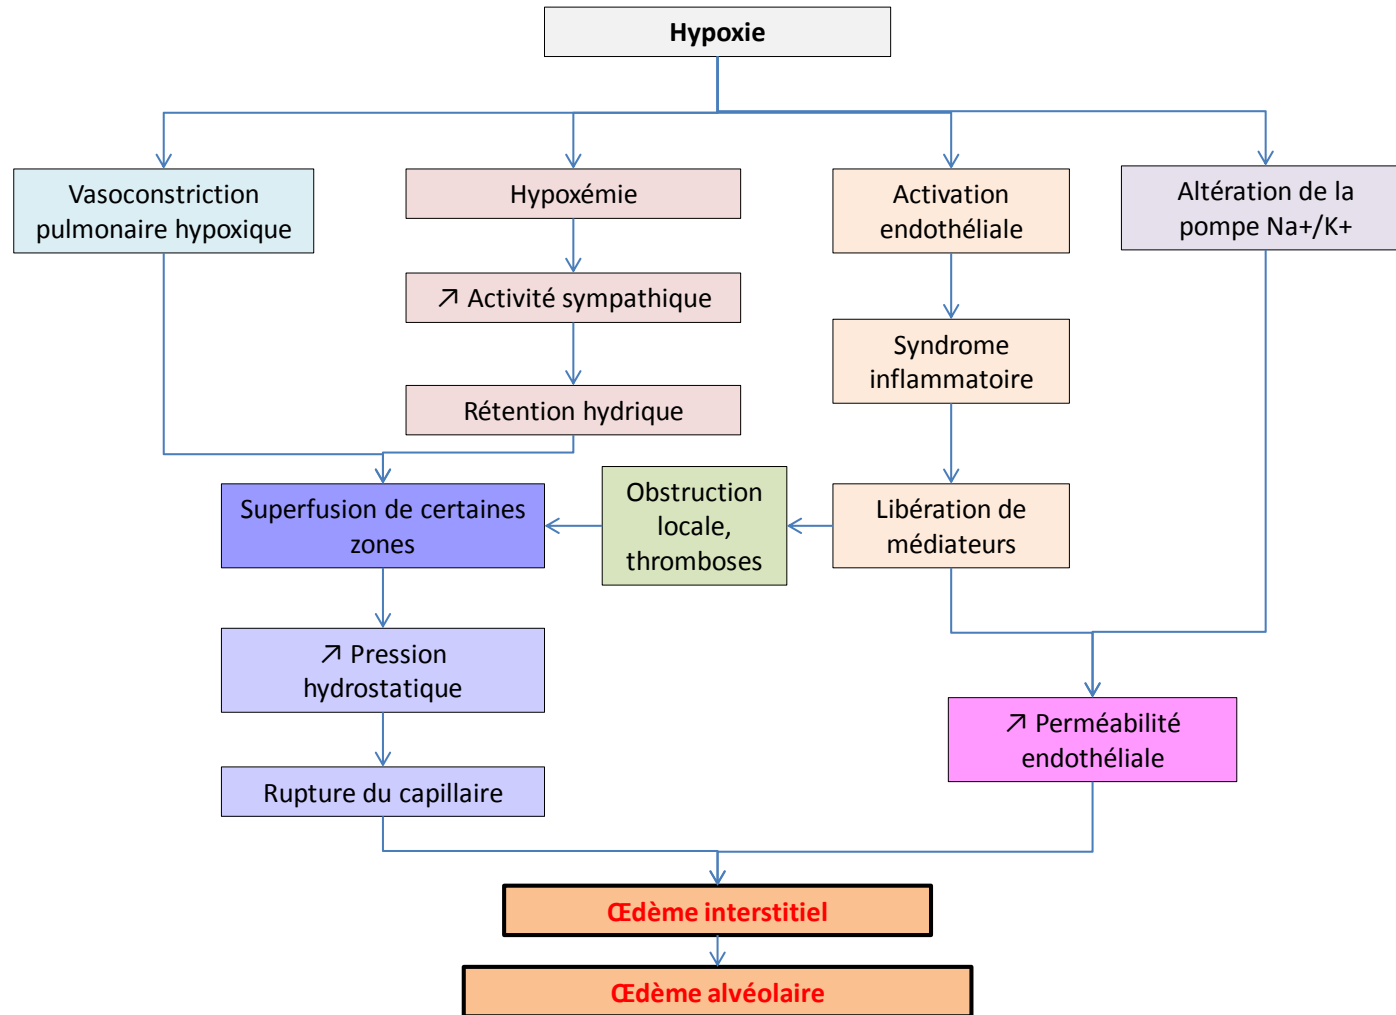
Hypoxie

Vasoconstriction pulmonaire hypoxique

Hypoxémie

↗ Activité sympathique

Rétention hydrique

Activation endothéliale

Syndrome inflammatoire

Altération de la pompe Na+/K+

Superfusion de certaines zones

Obstruction locale, thromboses

Libération de médiateurs

↗ Pression hydrostatique

Rupture du capillaire

↗ Perméabilité endothéliale

Œdème interstitiel

Œdème alvéolaire